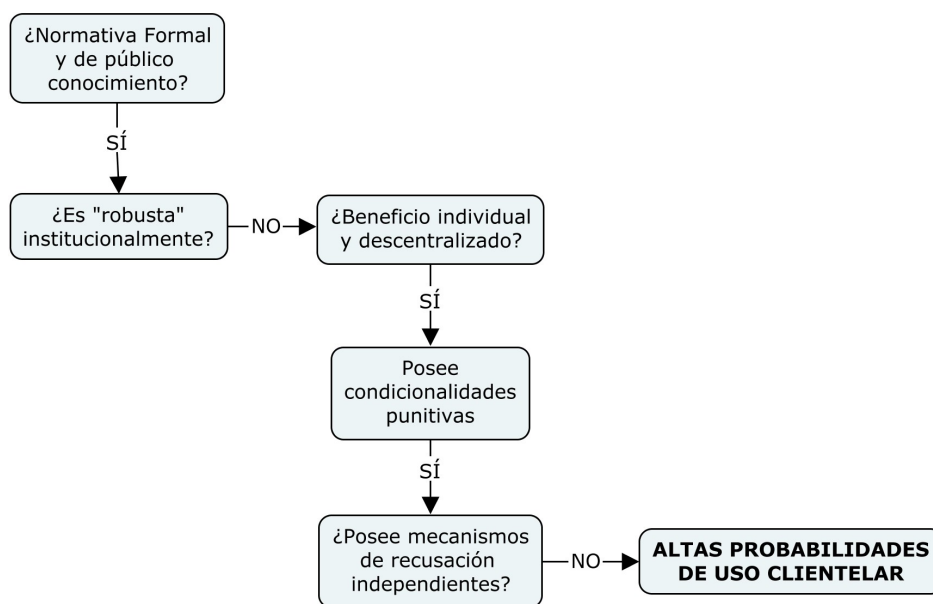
¿Normativa Formal y de público conocimiento?

SÍ

¿Es "robusta" institucionalmente?

NO

¿Beneficio individual y descentralizado?

SÍ

Posee condicionalidades punitivas

SÍ

¿Posee mecanismos de recusación independientes?

NO

ALTAS PROBABILIDADES DE USO CLIENTELAR